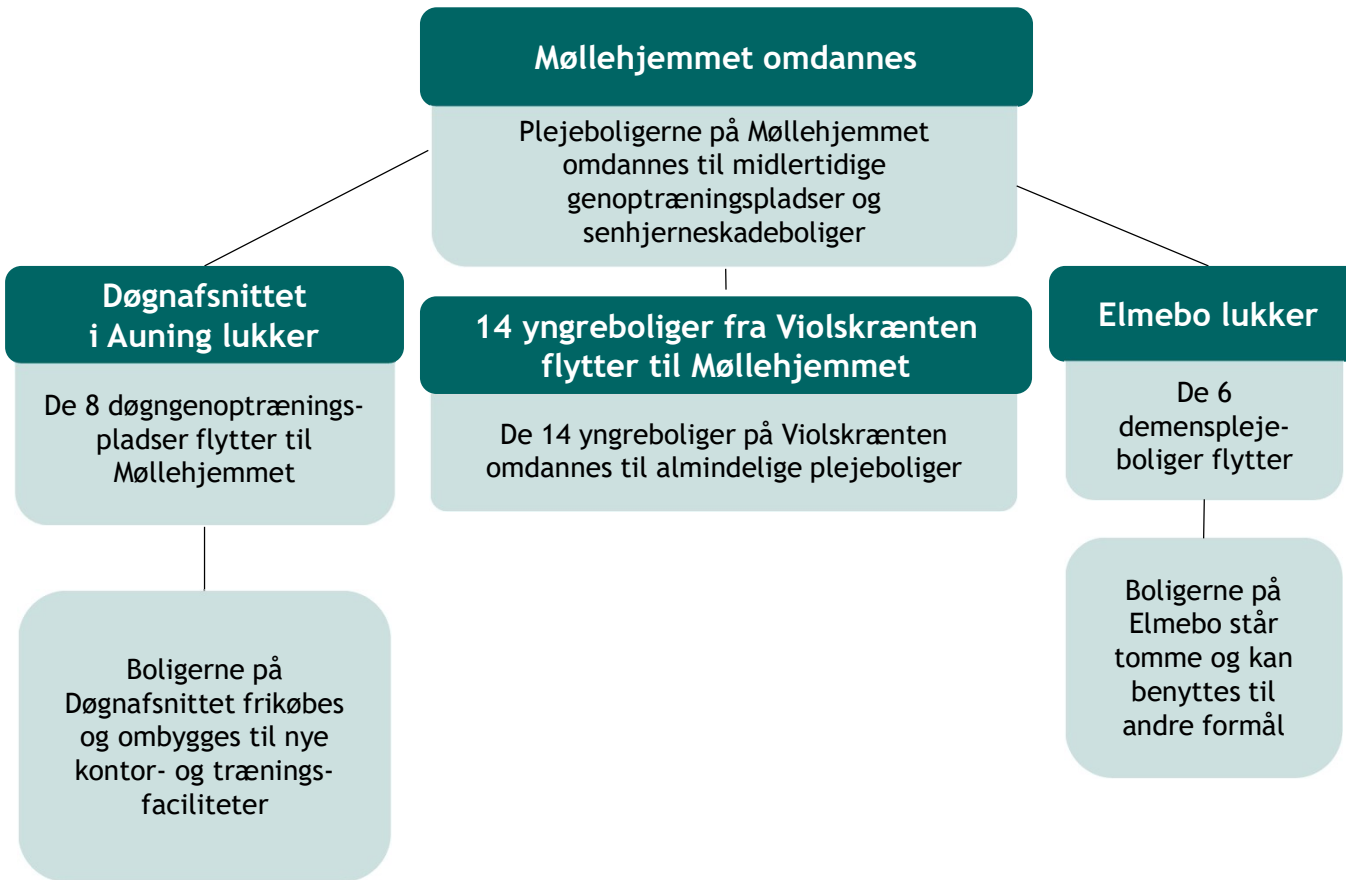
Møllehjemmet omdannes

Plejeboligerne på Møllehjemmet omdannes til midlertidige genoptræningspladser og senhjerneskadeboliger

Døgnafsnittet i Auning lukker

De 8 døgngenoptræningspladser flytter til Møllehjemmet

Boligerne på Døgnafsnittet frikøbes og ombygges til nye kontor- og træningsfaciliteter

14 yngreboliger fra Violskrænten flytter til Møllehjemmet

De 14 yngreboliger på Violskrænten omdannes til almindelige plejeboliger

Elmebo lukker

De 6 demenspleje-boliger flytter

Boligerne på Elmebo står tomme og kan benyttes til andre formål